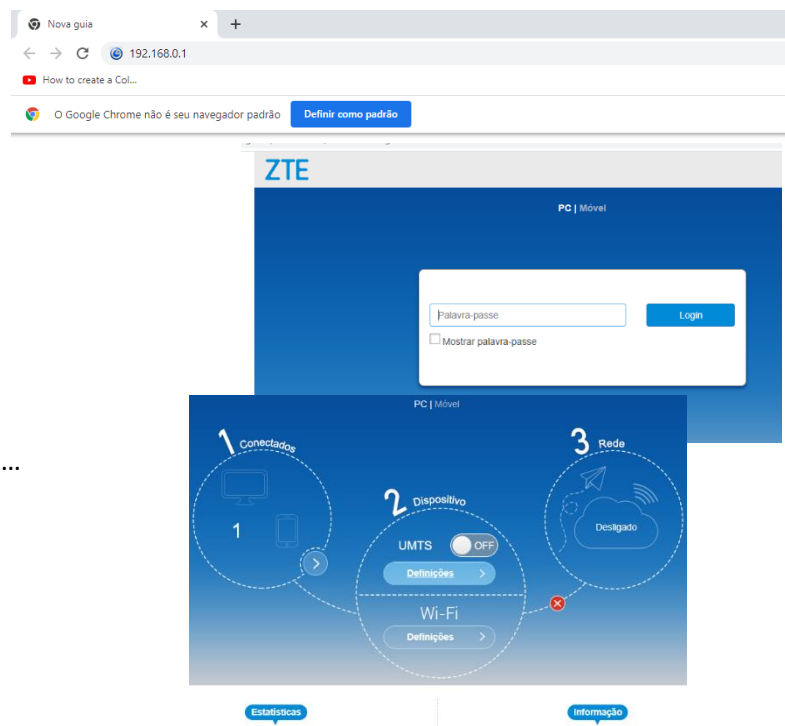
Nova guia
×
+
192.168.0.1
How to create a Col...
O Google Chrome não é seu navegador padrão
Definir como padrão

ZTE
PC | Móvel
Palavra-passe
Login
Mostrar palavra-passe

...

PC | Móvel
1 Conectados
1
2 Dispositivo
UMTS
OFF
Definições
Wi-Fi
Definições
3 Rede
Desligado

Estatísticas
Informação